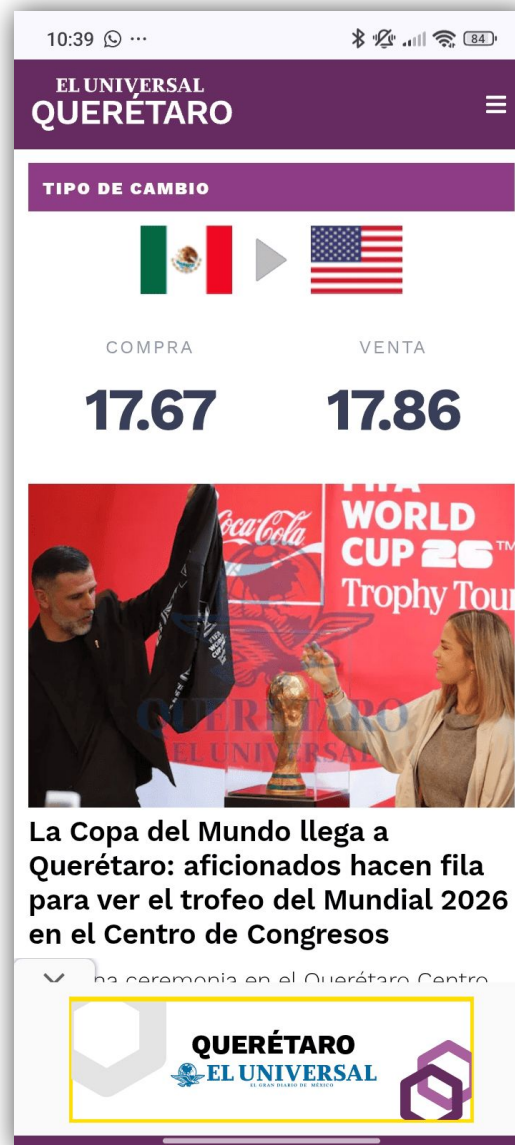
10:39 ···

84

EL UNIVERSAL
QUERÉTARO

TIPO DE CAMBIO

COMPRA
17.67

VENTA
17.86

Coca-Cola
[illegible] WORLD CUP 26™ Trophy Tour

QUERÉTARO
EL UNIVERSAL

La Copa del Mundo llega a Querétaro: aficionados hacen fila para ver el trofeo del Mundial 2026 en el Centro de Congresos

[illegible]na ceremonia en el Querétaro Centro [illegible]

QUERÉTARO
EL UNIVERSAL
EL GRAN DIARIO DE MÉXICO